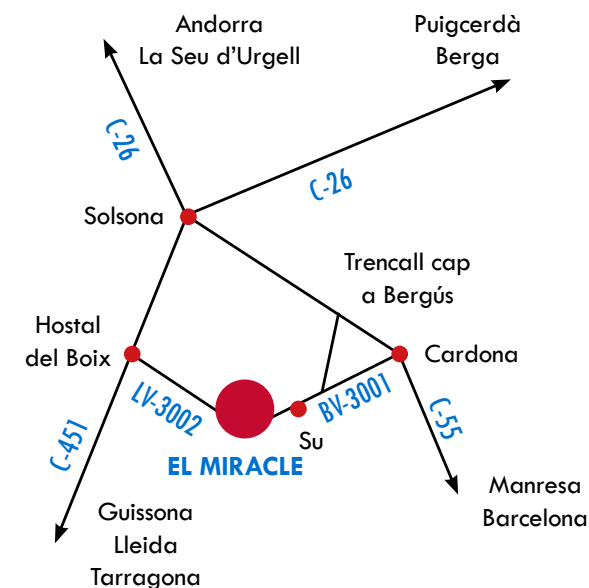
Andorra
La Seu d'Urgell

Puigcerdà
Berga

C-26

C-26

Solsona

Trencall cap
a Bergús

Hostal
del Boix

Cardona

LV-3002

BV-3001

C-55

C-451

Su

EL MIRACLE

Manresa
Barcelona

Guissona
Lleida
Tarragona